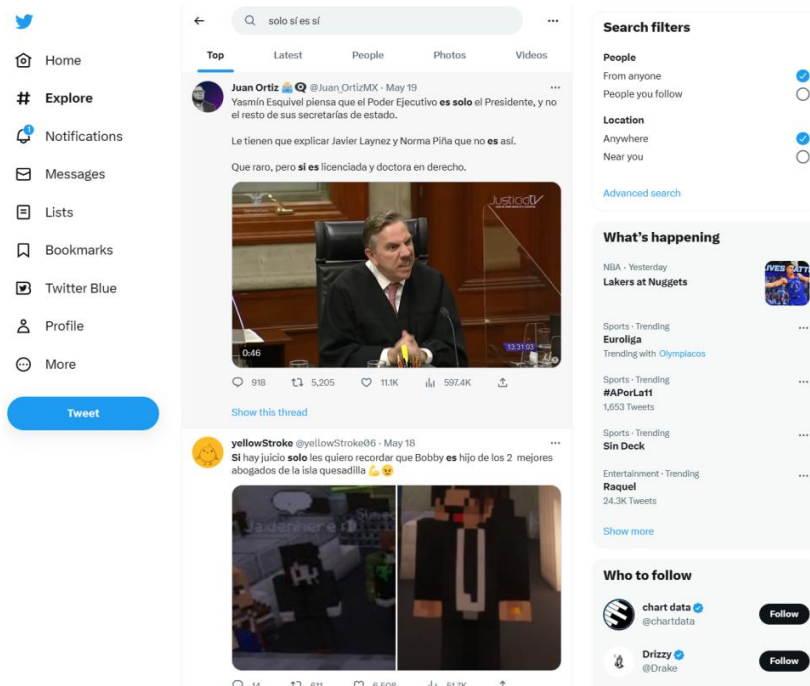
Home
Explore
Notifications
Messages
Lists
Bookmarks
Twitter Blue
Profile
More
Tweet

solo sí es sí

Top
Latest
People
Photos
Videos

Juan Ortiz @Juan_OrtizMX · May 19
Yasmín Esquivel piensa que el Poder Ejecutivo es solo el Presidente, y no el resto de sus secretarías de estado.

Le tienen que explicar Javier Laynez y Norma Piña que no es así.

Que raro, pero si es licenciada y doctora en derecho.

JusticiaTV
0:46
13:31:03

918
5,205
11.1K
597.4K

Show this thread

yellowStroke @yellowStroke06 · May 18
Si hay juicio solo les quiero recordar que Bobby es hijo de los 2 mejores abogados de la isla quesadilla

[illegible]

14
611
6,508
61.7K

Search filters
People
From anyone
People you follow
Location
Anywhere
Near you
Advanced search

What's happening
NBA · Yesterday
Lakers at Nuggets
Sports · Trending
Euroliga
Trending with Olympiacos
Sports · Trending
#APorLa11
1,653 Tweets
Sports · Trending
Sin Deck
Entertainment · Trending
Raquel
24.3K Tweets
Show more

Who to follow
chart data
@chartdata
Follow
Drizzy
@Drake
Follow